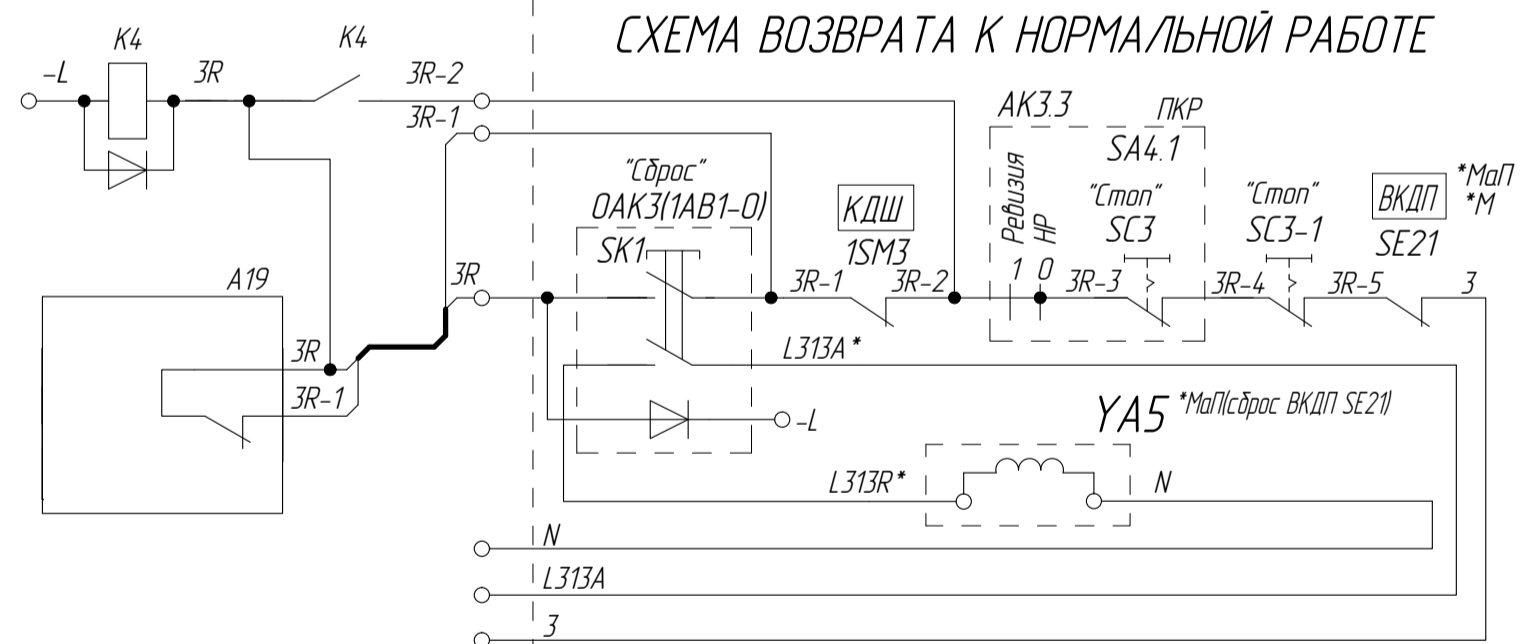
СХЕМА ВОЗВРАТА К НОРМАЛЬНОЙ РАБОТЕ

K4
K4
-L
3R
3R-2
3R-1
AK3.3
ПКР
SA4.1
"Сброс"
OAK3(1AB1-O)
КДШ
1SM3
Ревизия
НР
"Стоп"
SC3
"Стоп"
SC3-1
ВКДП
SE21
*МаП
*М
SK1
A19
3R
3R
3R-1
3R-2
1
0
3R-3
3R-4
3R-5
3
3R
3R-1
L313A*
YA5
*МаП(сброс ВКДП SE21)
-L
L313R*
N
N
L313A
3